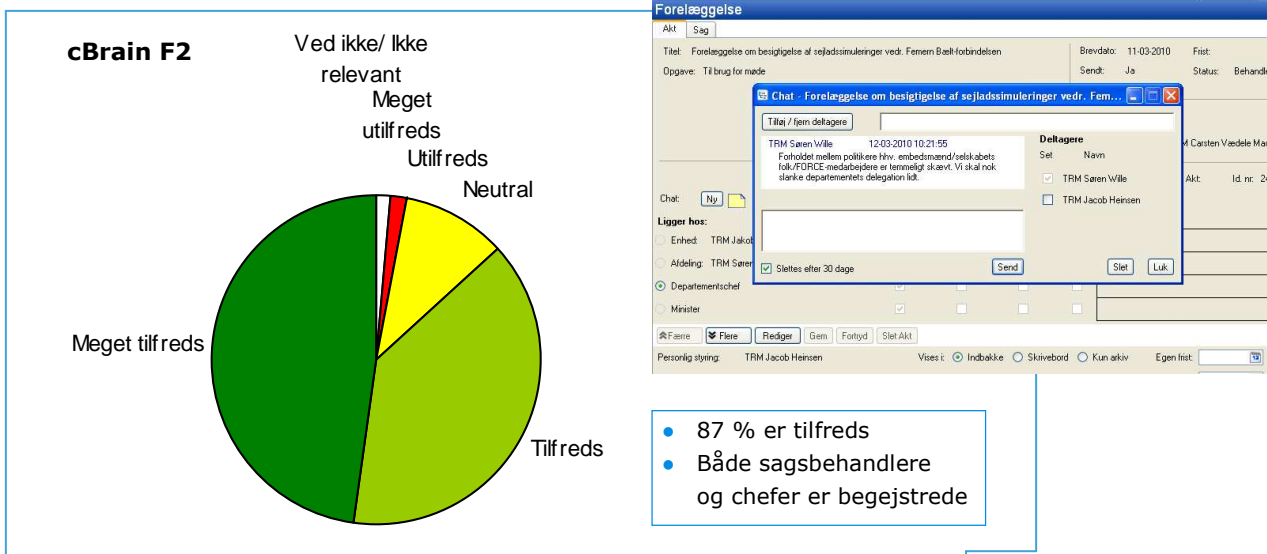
cBrain F2

Ved ikke/ Ikke relevant

Meget utilfreds

Utilfreds

Neutral

Meget tilfreds

Tilfreds

Forelæggelse

Akt Sag

Titel: Forelæggelse om besigtigelse af sejladssimuleringer vedr. Femern Bælt-forbindelsen

Opgave: Til brug for møde

Brevdato: 11-03-2010 Frist:

Sendt: Ja Status: Behandl

Chat - Forelæggelse om besigtigelse af sejladssimuleringer vedr. Fem...

Tilføj / fjern deltagere

TRM Søren Wille 12-03-2010 10:21:55
Forholdet mellem politikere hhv. embedsmænd/selskabets folk/FORCE-medarbejdere er temmeligt skævt. Vi skal nok slanke departementets delegation lidt.

Deltagere
Set Navn
TRM Søren Wille
TRM Jacob Heinsen

Sletes efter 30 dage

Send

Slet Luk

M Carsten Vædele Ma

Akt: Id. nr: 2

Chat: Ny

Ligger hos:

Enhed: TRM Jakob

Afdeling: TRM Søren

Departementschef

Minister

Færre Flere Rediger Gem Fortryd Slet Akt

Personlig styring: TRM Jacob Heinsen Vises i: Indbakke Skrivebord Kun arkiv Egen frist:

• 87 % er tilfreds
• Både sagsbehandlere og chefer er begejstrede